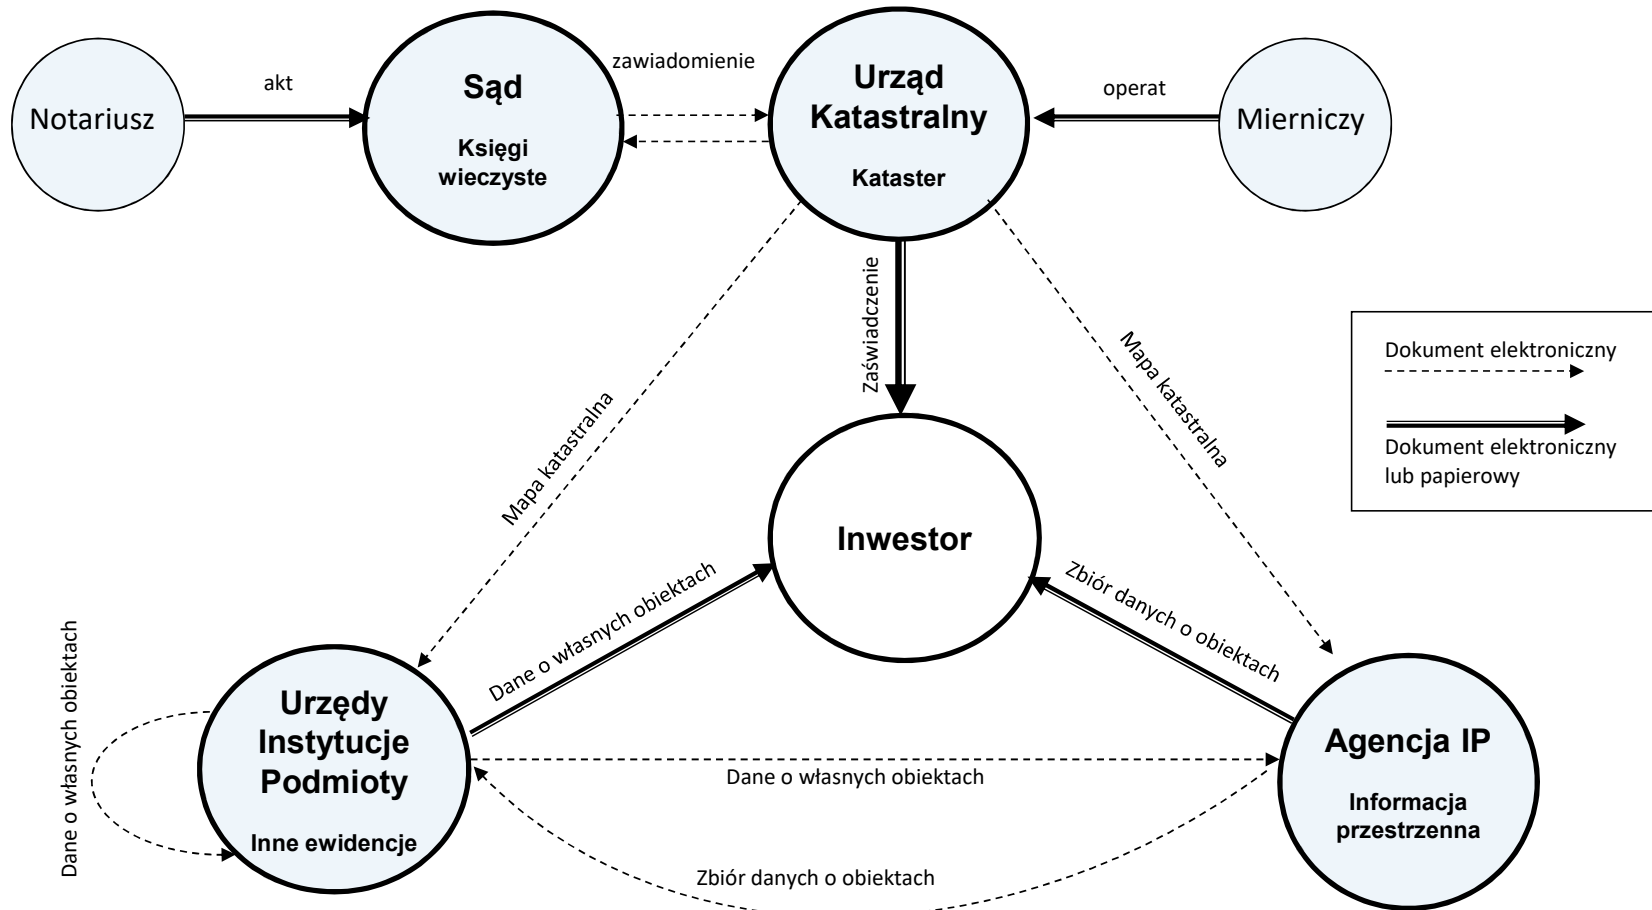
Notariusz

akt

Sąd

Księgi wieczyste

zawiadomienie

Urząd Katastralny

Kataster

operat

Mierniczy

Zaświadczenie

Mapa katastralna

Mapa katastralna

Dokument elektroniczny

Dokument elektroniczny lub papierowy

Inwestor

Dane o własnych obiektach

Zbiór danych o obiektach

Dane o własnych obiektach

Urzędy Instytucje Podmioty

Inne ewidencje

Dane o własnych obiektach

Agencja IP

Informacja przestrzenna

Zbiór danych o obiektach